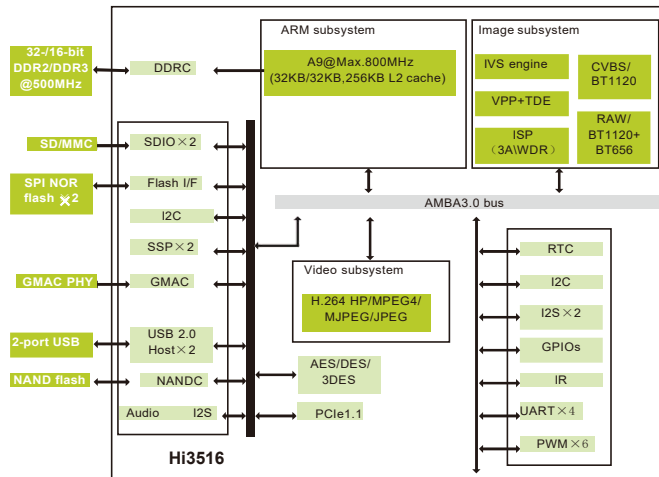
32-/16-bit DDR2/DDR3 @500MHz

DDRC

ARM subsystem

A9@Max.800MHz (32KB/32KB,256KB L2 cache)

Image subsystem

IVS engine

CVBS/ BT1120

VPP+TDE

ISP (3A\WDR)

RAW/ BT1120+ BT656

SD/MMC

SDIO×2

SPI NOR flash ×2

Flash I/F

I2C

AMBA3.0 bus

SSP×2

GMAC PHY

GMAC

Video subsystem

H.264 HP/MPEG4/ MJPEG/JPEG

RTC

I2C

I2S×2

2-port USB

USB 2.0 Host×2

GPIOs

NAND flash

NANDC

AES/DES/ 3DES

IR

Audio I2S

PCIe1.1

UART×4

PWM×6

Hi3516